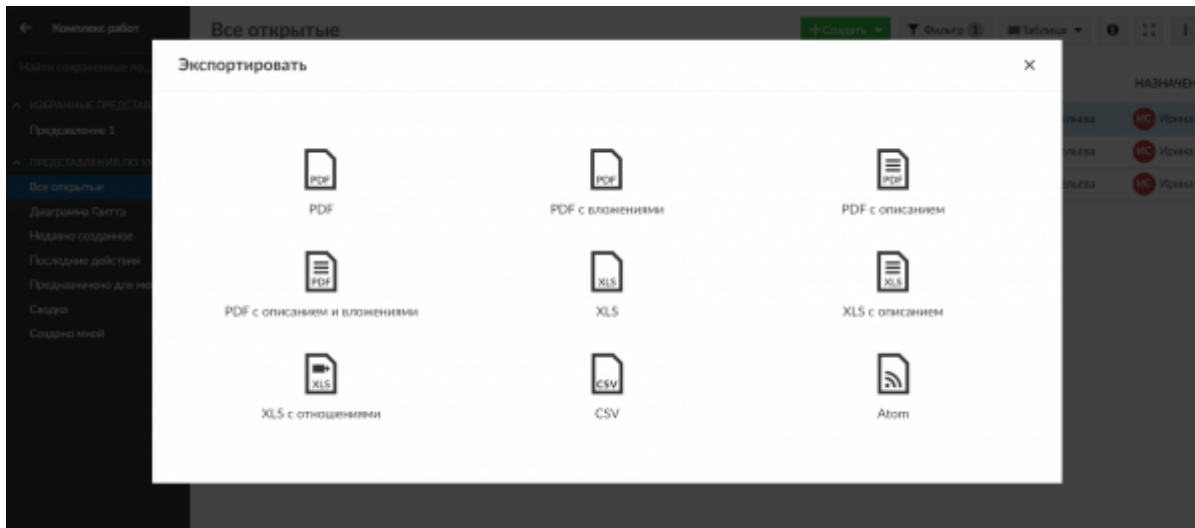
← Комплекс работ

Найти сохраненные пр...

ИЗБРАННЫЕ ПРЕДСТАВ...

Представление 1

ПРЕДСТАВЛЕНИЯ ПО У...

Все открытые

Диаграмма Гантта

Недавно созданное

Последние действия

Предназначено для ме...

Сводка

Создано мной

Все открытые

+ Создать ▾ Фильтр 1 Таблица ▾

НАЗНАЧЕН...

Ирина

Ирина

Ирина

Экспортировать ×

PDF

PDF

PDF с вложениями

PDF

PDF с описанием

PDF

PDF с описанием и вложениями

XLS

XLS

XLS

XLS с описанием

XLS

XLS с отношениями

CSV

CSV

Atom